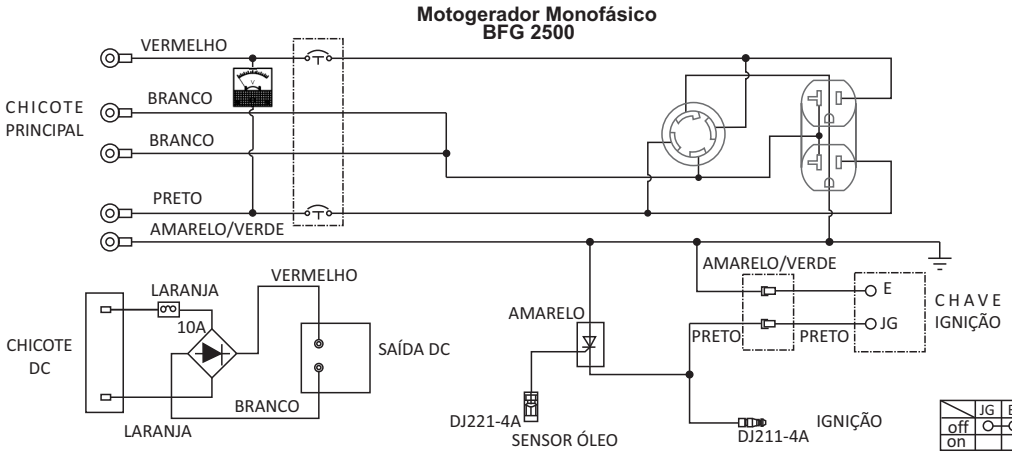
Motogerador Monofásico
BFG 2500

VERMELHO

CHICOTE PRINCIPAL

BRANCO

BRANCO

PRETO

AMARELO/VERDE

V

AMARELO/VERDE

E

CHAVE IGNIÇÃO

JG

PRETO

PRETO

AMARELO

CHICOTE DC

LARANJA

10A

VERMELHO

SAÍDA DC

BRANCO

LARANJA

DJ221-4A

SENSOR ÓLEO

DJ211-4A

IGNIÇÃO

| | JG | E |
|---|---|---|
| off | | |
| on | | |